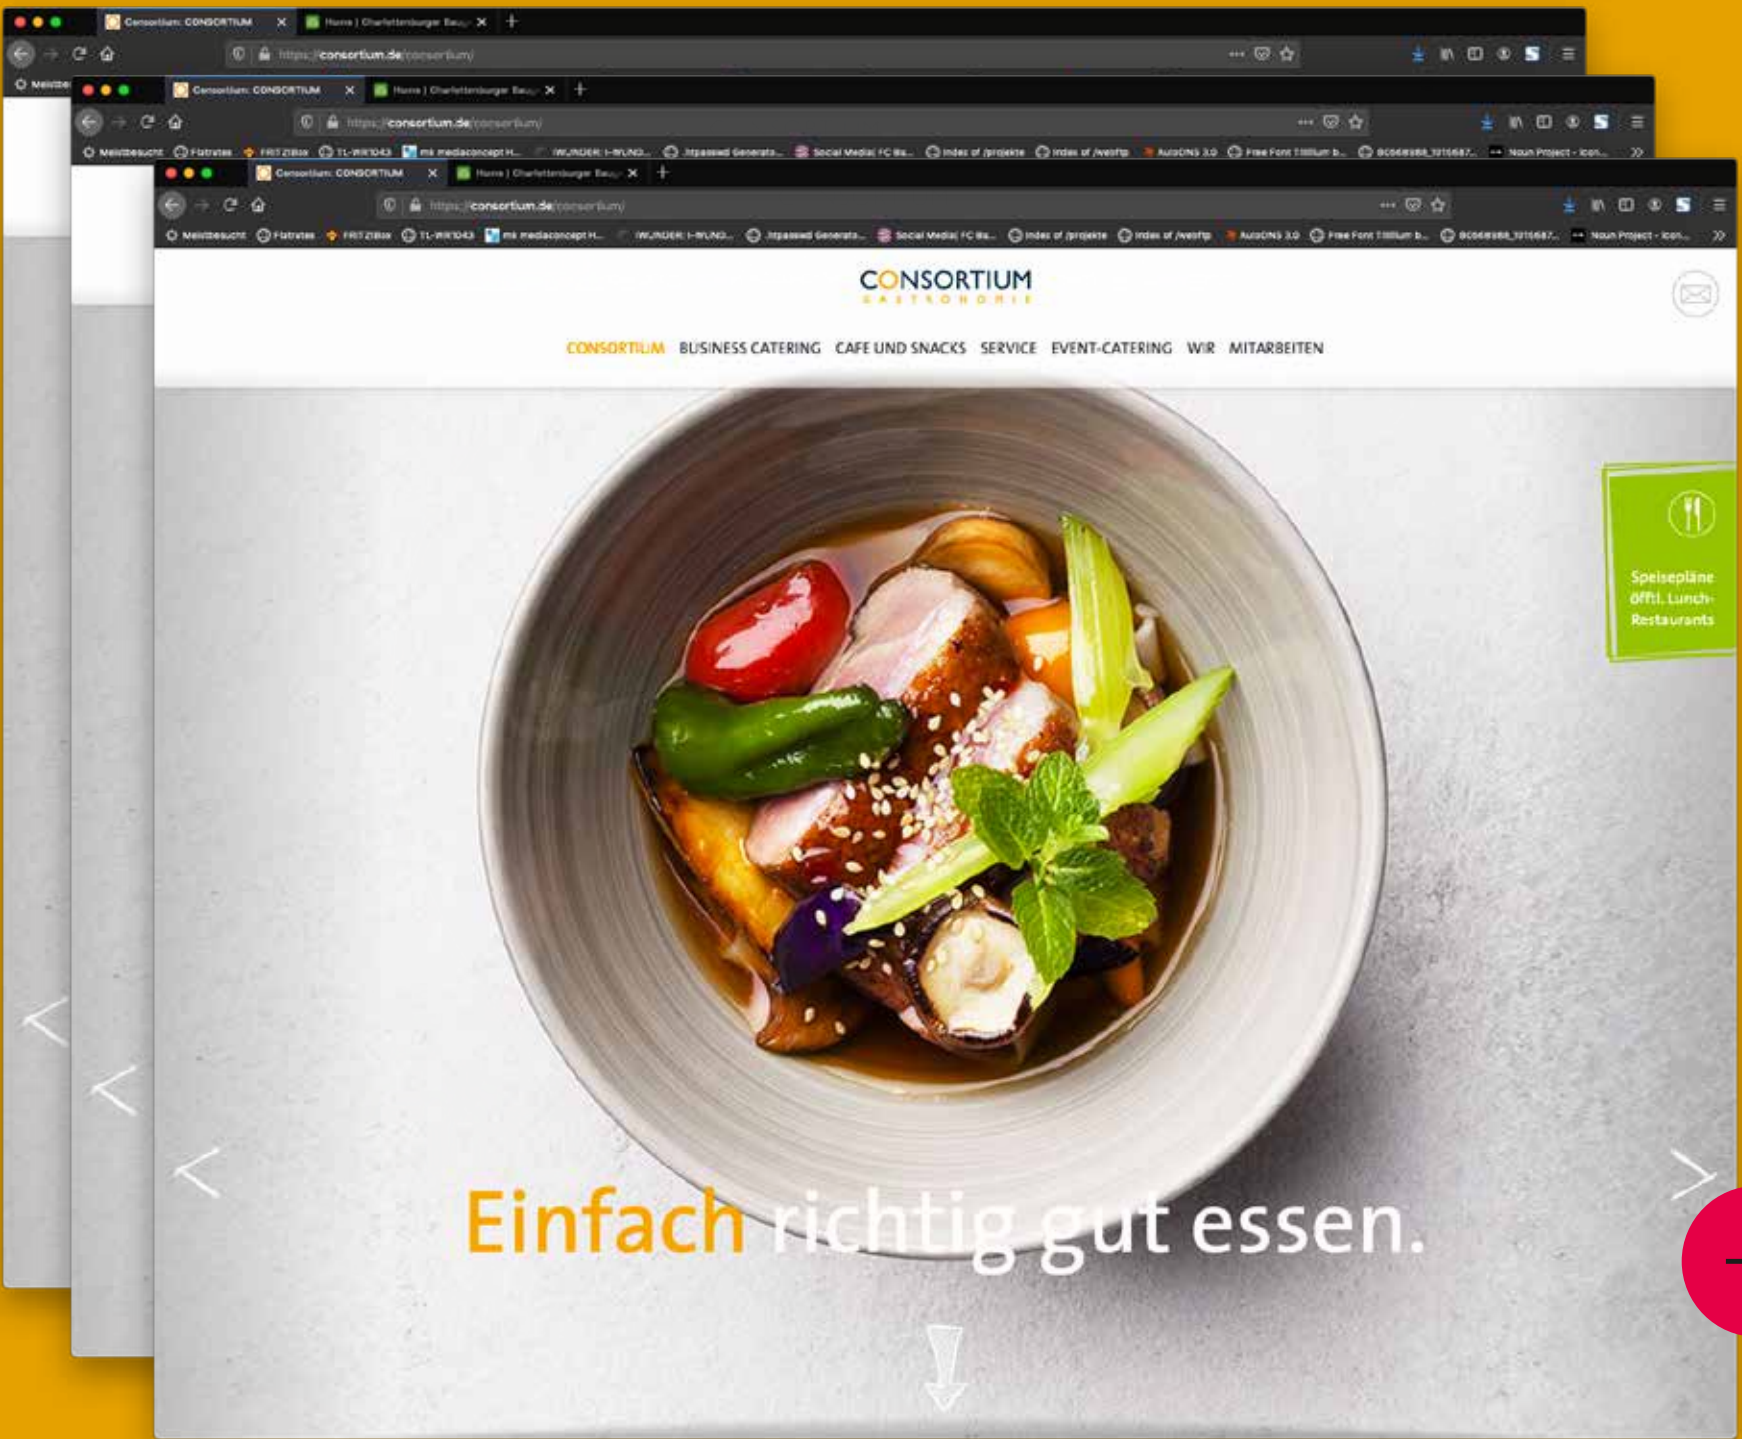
Consortium: CONSORTIUM
Home | Charlottenburger Bau
https://consortium.de/consortium/

Consortium: CONSORTIUM
Home | Charlottenburger Bau
https://consortium.de/consortium/
Meistbesucht Flatrates FRITZ!Box TL-WR1043 mi mediaconcept H... WUNDER: I-WUND... htpasswd Generato... Social Media| FC Ba... Index of /projekte Index of /webftp AutoDNS 3.0 Free Font Titillium b... Noun Project - Icon...

Consortium: CONSORTIUM
Home | Charlottenburger Bau
https://consortium.de/consortium/
Meistbesucht Flatrates FRITZ!Box TL-WR1043 mi mediaconcept H... WUNDER: I-WUND... htpasswd Generato... Social Media| FC Ba... Index of /projekte Index of /webftp AutoDNS 3.0 Free Font Titillium b... Noun Project - Icon...

CONSORTIUM
GASTRONOMIE

CONSORTIUM BUSINESS CATERING CAFE UND SNACKS SERVICE EVENT-CATERING WIR MITARBEITEN

Speisepläne öffl. Lunch-Restaurants

Einfach richtig gut essen.